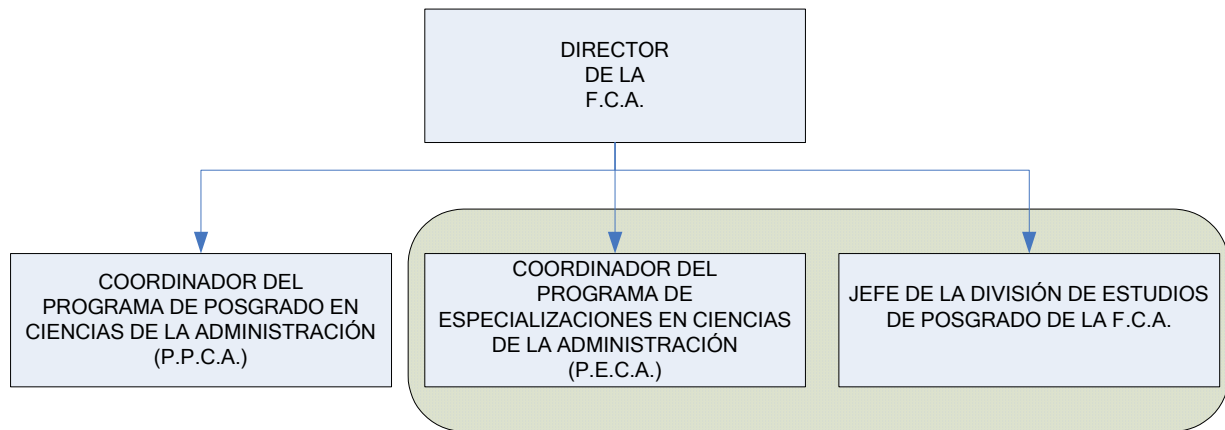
DIRECTOR
DE LA
F.C.A.

COORDINADOR DEL PROGRAMA DE POSGRADO EN CIENCIAS DE LA ADMINISTRACIÓN (P.P.C.A.)

COORDINADOR DEL PROGRAMA DE ESPECIALIZACIONES EN CIENCIAS DE LA ADMINISTRACIÓN (P.E.C.A.)

JEFE DE LA DIVISIÓN DE ESTUDIOS DE POSGRADO DE LA F.C.A.